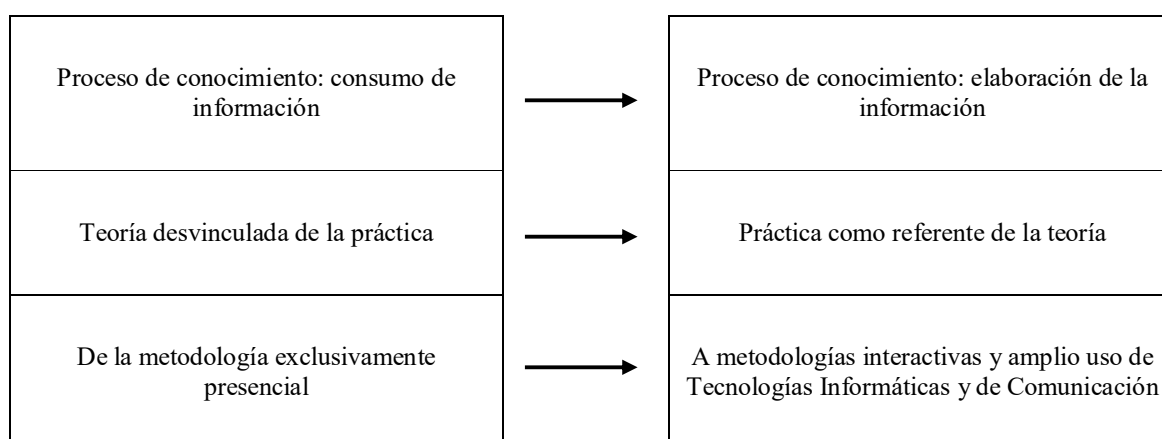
| | | |
|---|---|---|
| Proceso de conocimiento: consumo de información | → | Proceso de conocimiento: elaboración de la información |
| Teoría desvinculada de la práctica | → | Práctica como referente de la teoría |
| De la metodología exclusivamente presencial | → | A metodologías interactivas y amplio uso de Tecnologías Informáticas y de Comunicación |